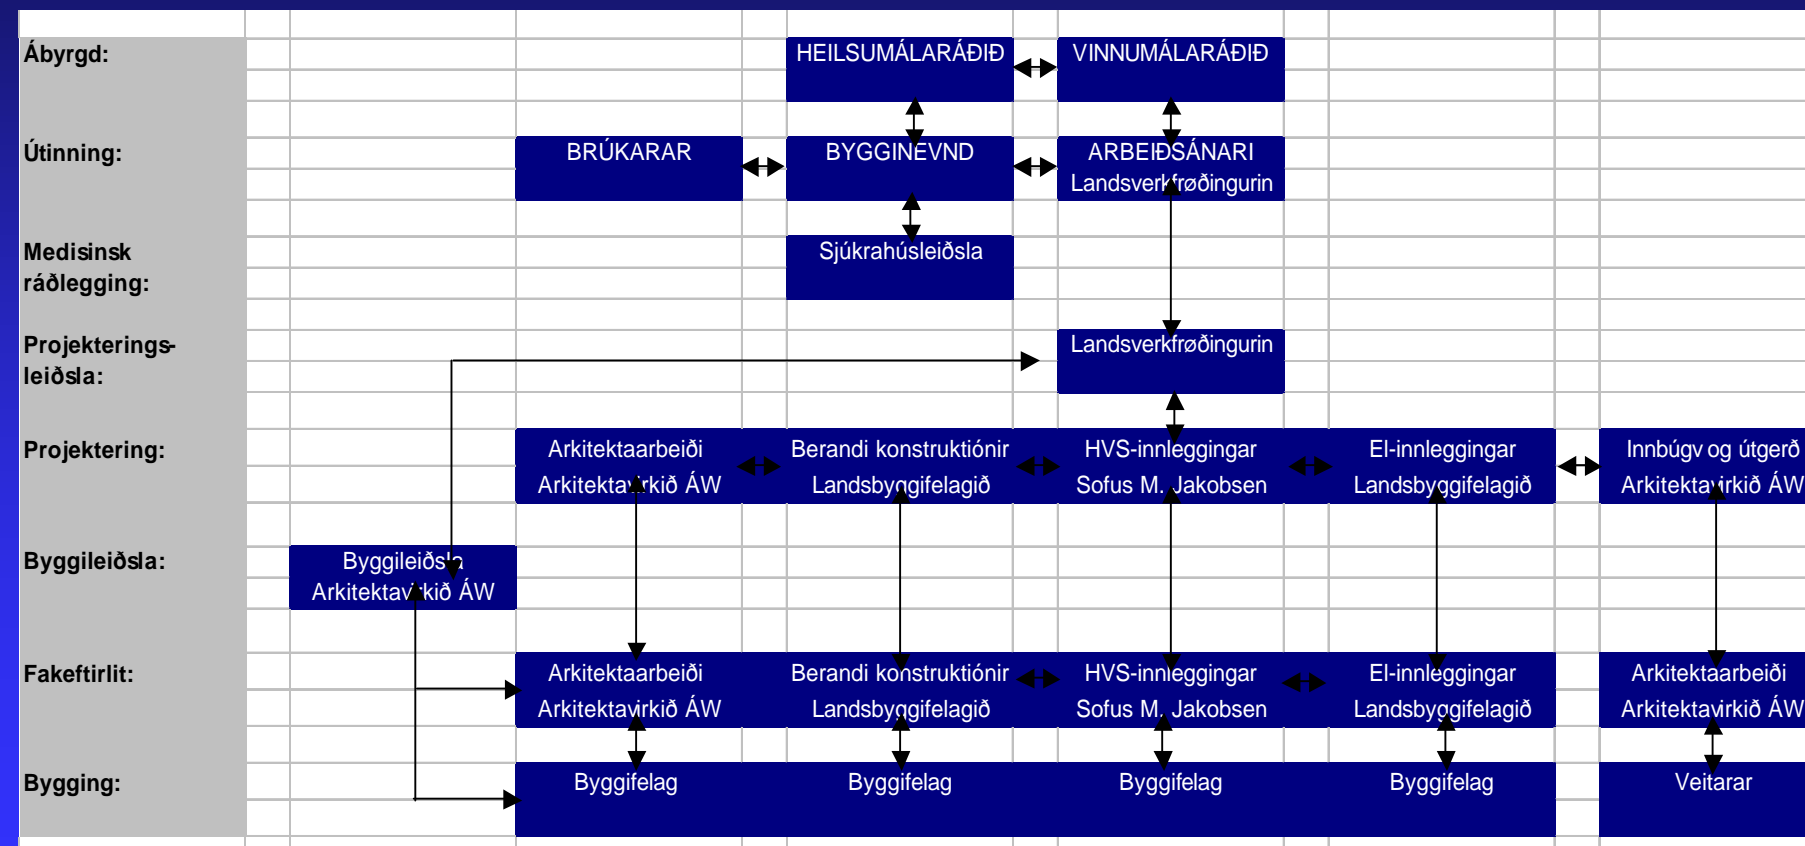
Ábyrgd:
HEILSUMÁLARÁÐIÐ
VINNUMÁLARÁÐIÐ

Útinning:
BRÚKARAR
BYGGINEVND
ARBEIÐSÁNARI
Landsverkfrøðingurin

Medisinsk ráðlegging:
Sjúkrahúsleiðsla

Projekterings-leiðsla:
Landsverkfrøðingurin

Projektering:
Arkitektaarbeiði
Arkitektavirkið ÁW
Berandi konstruktiónir
Landsbygqifelagið
HVS-innleggingar
Sofus M. Jakobsen
El-innleggingar
Landsbyggifelagið
Innbúgv og útgerð
Arkitektavirkið ÁW

Byggileiðsla:
Byggileiðsla
Arkitektavirkið ÁW

Fakeftirlit:
Arkitektaarbeiði
Arkitektavirkið ÁW
Berandi konstruktiónir
Landsbygqifelagið
HVS-innleggingar
Sofus M. Jakobsen
El-innleggingar
Landsbyggifelagið
Arkitektaarbeiði
Arkitektavirkið ÁW

Bygging:
Byggifelag
Byggifelag
Byggifelag
Byggifelag
Veitarar